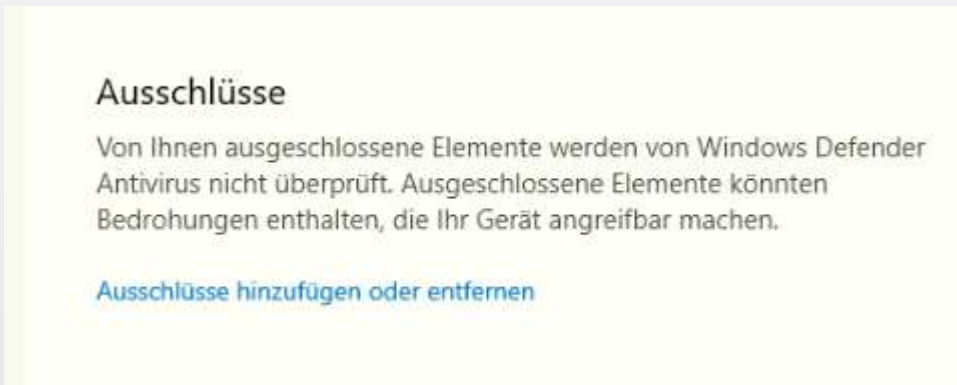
Ausschlüsse

Von Ihnen ausgeschlossene Elemente werden von Windows Defender Antivirus nicht überprüft. Ausgeschlossene Elemente könnten Bedrohungen enthalten, die Ihr Gerät angreifbar machen.

Ausschlüsse hinzufügen oder entfernen